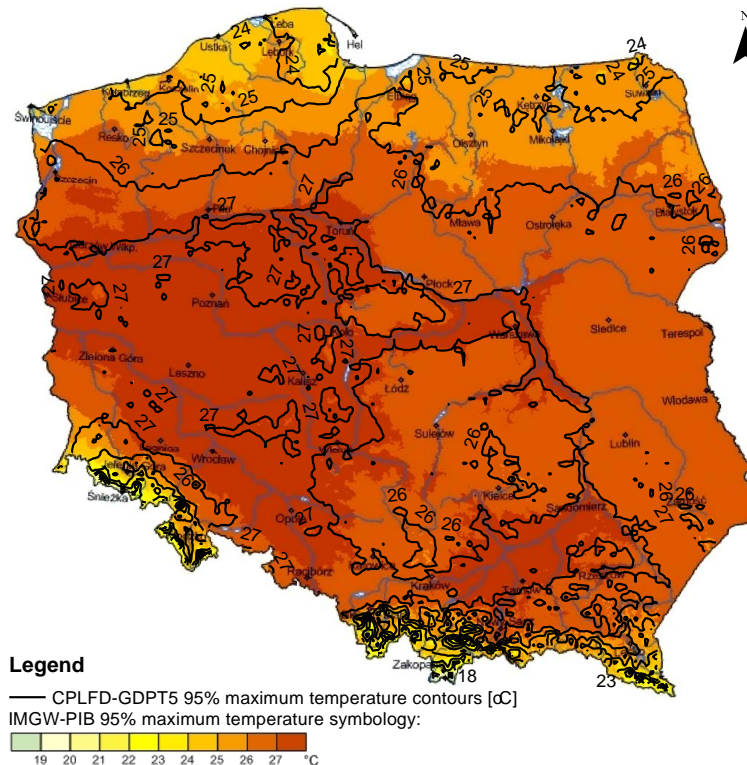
N

Łeba
Hel
Ustka
Lębork
Kołobrzeg
Koszalin
Świnoujście
Resko
Szczecinek
Chojnice
Elbląg
Olsztyn
Kętrzyn
Mikołajki
Suwałki
Szczecin
Piła
Toruń
Mława
Ostrołęka
Białystok
Gorzów Wlkp.
Poznań
Płock
Słubice
Warszawa
Siedlce
Terespol
Zielona Góra
Leszno
Kalisz
Koło
Łódź
Włodawa
Legnica
Wrocław
Wieluń
Sulejów
Lublin
Jelenia Góra
Śnieżka
Kielce
Sandomierz
Opole
Racibórz
Katowice
Kraków
Tarnów
Rzeszów
Zakopane
24
25
26
27
18
23

Legend
CPLFD-GDPT5 95% maximum temperature contours [oC]
IMGW-PIB 95% maximum temperature symbology:
19 20 21 22 23 24 25 26 27 °C